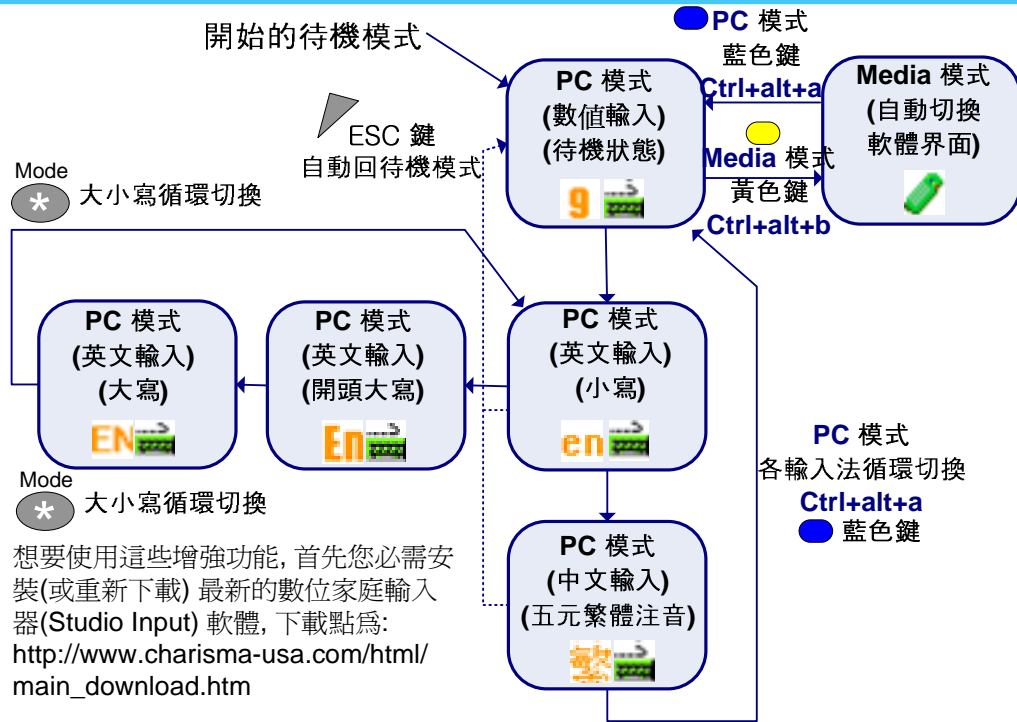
開始的待機模式

PC 模式
藍色鍵
Ctrl+alt+a

PC 模式
(數值輸入)
(待機狀態)

Media 模式
(自動切換
軟體界面)

ESC 鍵
自動回待機模式

Media 模式
黃色鍵
Ctrl+alt+b

Mode
大小寫循環切換

PC 模式
(英文輸入)
(大寫)

EN

PC 模式
(英文輸入)
(開頭大寫)

En

PC 模式
(英文輸入)
(小寫)

en

PC 模式
各輸入法循環切換
Ctrl+alt+a
藍色鍵

Mode
大小寫循環切換

想要使用這些增強功能, 首先您必需安裝(或重新下載) 最新的數位家庭輸入器(Studio Input) 軟體, 下載點爲: http://www.charisma-usa.com/html/main_download.htm

PC 模式
(中文輸入)
(五元繁體注音)

繁